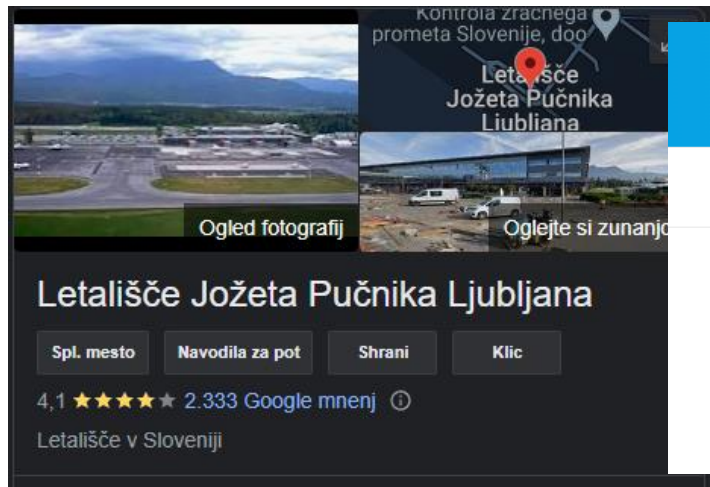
Kontrola zračnega prometa Slovenije, doo

Letališče Jožeta Pučnika Ljubljana

Ogled fotografij

Oglejte si zunanjo

Letališče Jožeta Pučnika Ljubljana

Spl. mesto

Navodila za pot

Shrani

Klic

4,1 ★★★★★ 2.333 Google mnenj ⓘ

Letališče v Sloveniji